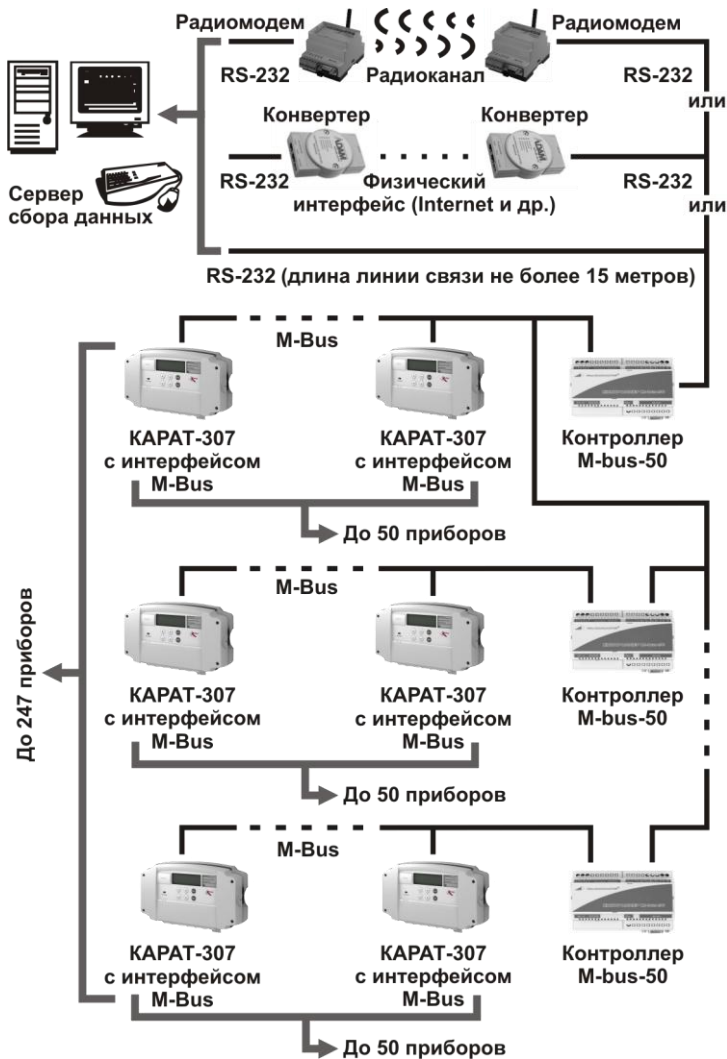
Радиомодем
Радиомодем
RS-232
Радиоканал
RS-232
или
Конвертер
Конвертер
Сервер сбора данных
RS-232
Физический интерфейс (Internet и др.)
RS-232
или
RS-232 (длина линии связи не более 15 метров)

M-Bus
КАРАТ-307 с интерфейсом M-Bus
КАРАТ-307 с интерфейсом M-Bus
Контроллер M-bus-50
До 50 приборов

M-Bus
КАРАТ-307 с интерфейсом M-Bus
КАРАТ-307 с интерфейсом M-Bus
Контроллер M-bus-50
До 50 приборов

До 247 приборов

M-Bus
КАРАТ-307 с интерфейсом M-Bus
КАРАТ-307 с интерфейсом M-Bus
Контроллер M-bus-50
До 50 приборов